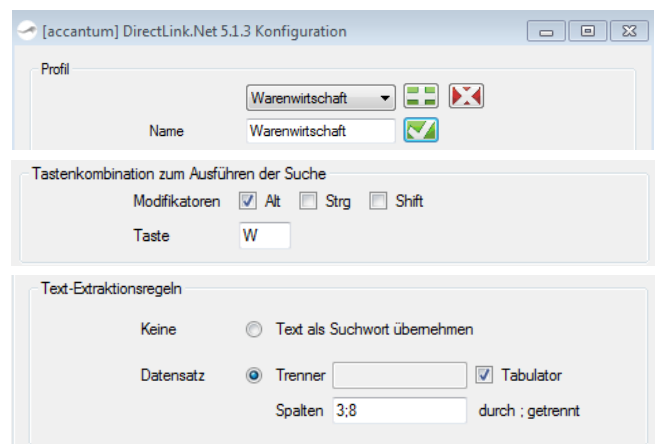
[accantum] DirectLink.Net 5.1.3 Konfiguration

Profil

Warenwirtschaft

Name Warenwirtschaft

Tastenkombination zum Ausführen der Suche

Modifikatoren Alt Strg Shift

Taste W

Text-Extraktionsregeln

Keine Text als Suchwort übernehmen

Datensatz Trenner Tabulator

Spalten 3;8 durch ; getrennt